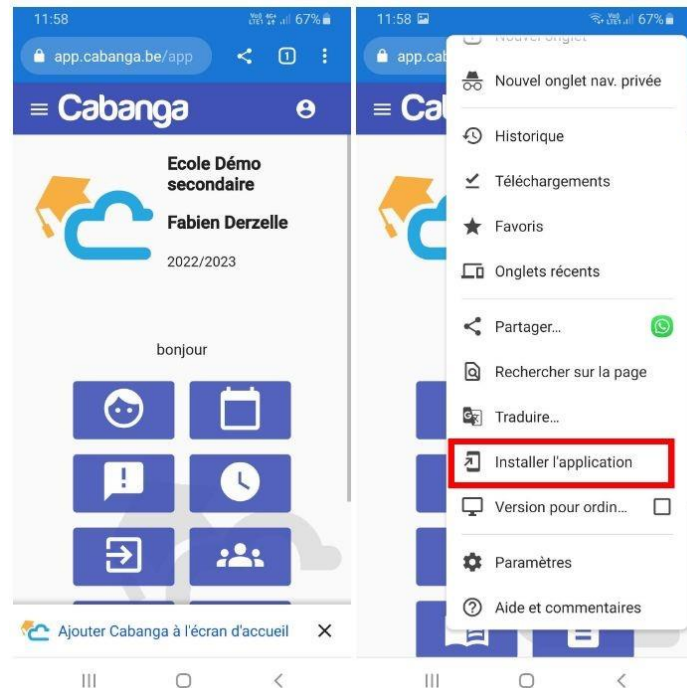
11:58

67%

app.cabanga.be/app

1

Cabanga

Ecole Démo secondaire

Fabien Derzelle

2022/2023

bonjour

Ajouter Cabanga à l'écran d'accueil

11:58

67%

app.cab

Cab

Nouvel onglet

Nouvel onglet nav. privée

Historique

Téléchargements

Favoris

Onglets récents

Partager...

Rechercher sur la page

Traduire...

Installer l'application

Version pour ordin...

Paramètres

Aide et commentaires